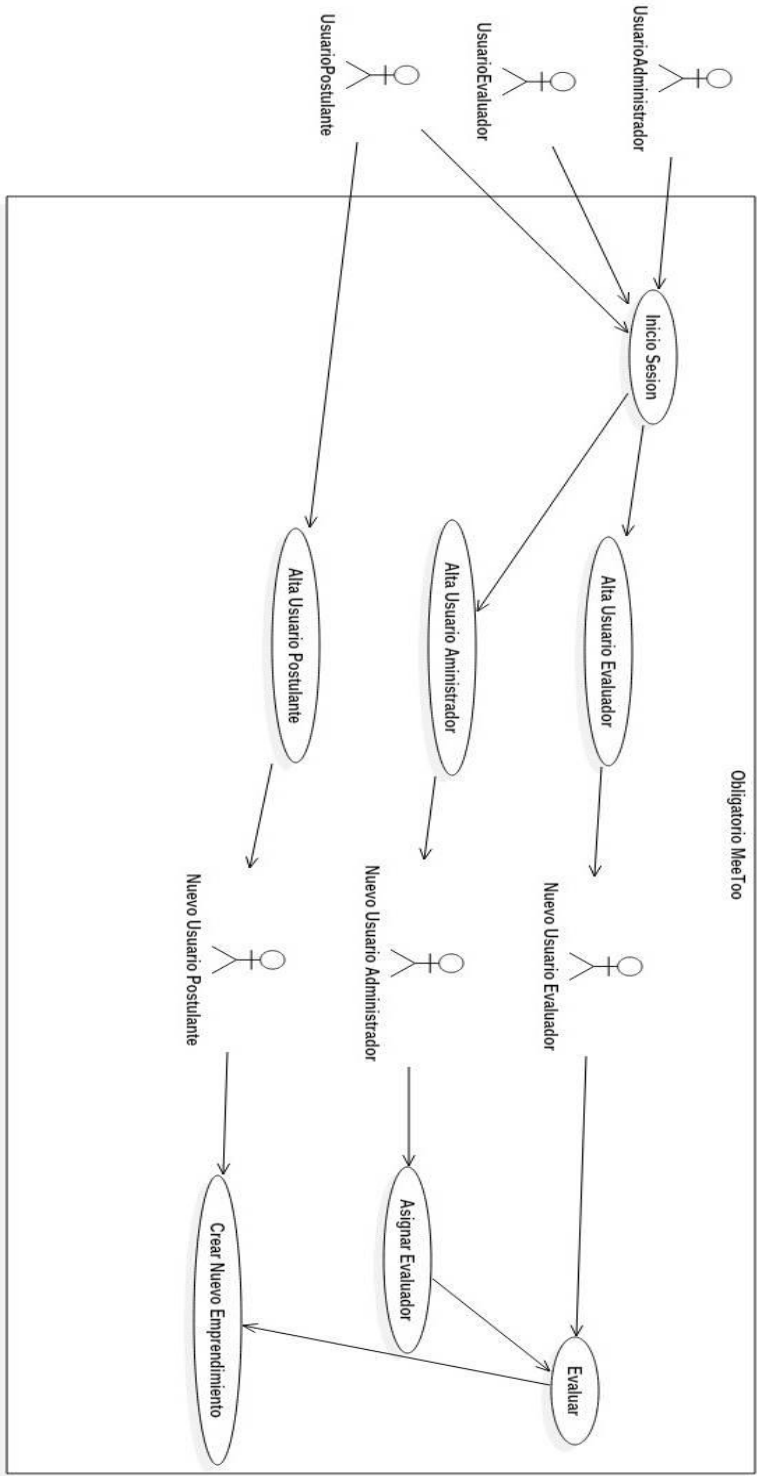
Obligatorio MeeToo

UsuarioAdministrador

UsuarioEvaluador

UsuarioPostulante

Inicio Sesion

Alta Usuario Evaluador

Alta Usuario Aministrador

Alta Usuario Postulante

Nuevo Usuario Evaluador

Nuevo Usuario Administrador

Nuevo Usuario Postulante

Evaluar

Asignar Evaluador

Crear Nuevo Emprendimiento